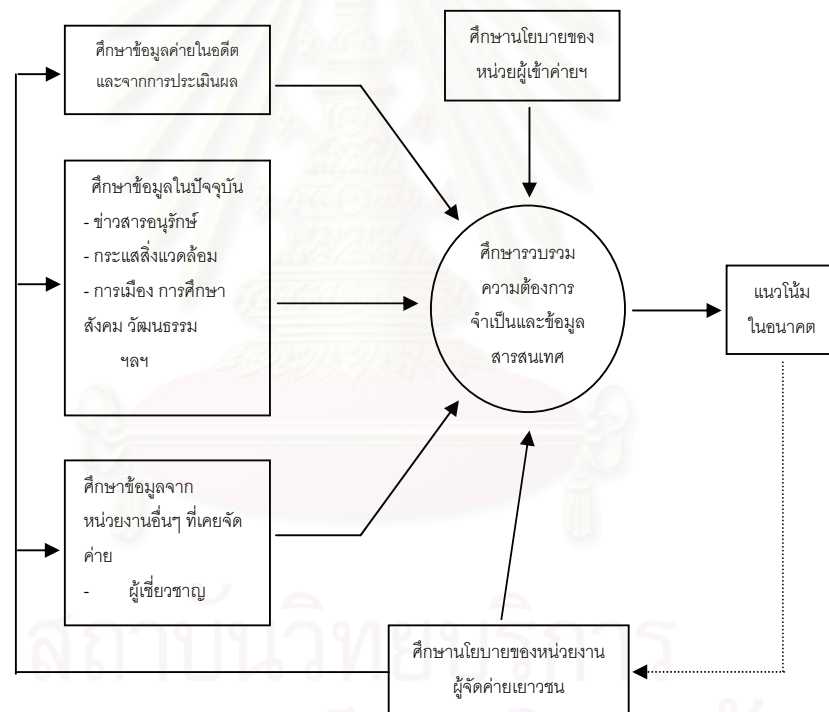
ศึกษาข้อมูลค่ายในอดีต และจากการประเมินผล

ศึกษานโยบายของ หน่วยผู้เข้าค่ายฯ

ศึกษาข้อมูลในปัจจุบัน
- ข่าวสารอนุรักษ์
- กระแสสิ่งแวดล้อม
- การเมือง การศึกษา สังคม วัฒนธรรม ฯลฯ

ศึกษารวบรวม ความต้องการ จำเป็นและข้อมูล สารสนเทศ

แนวโน้ม ในอนาคต

ศึกษาข้อมูลจาก หน่วยงานอื่นๆ ที่เคยจัดค่าย
- ผู้เชี่ยวชาญ

ศึกษานโยบายของหน่วยงาน ผู้จัดค่ายเยาวชน